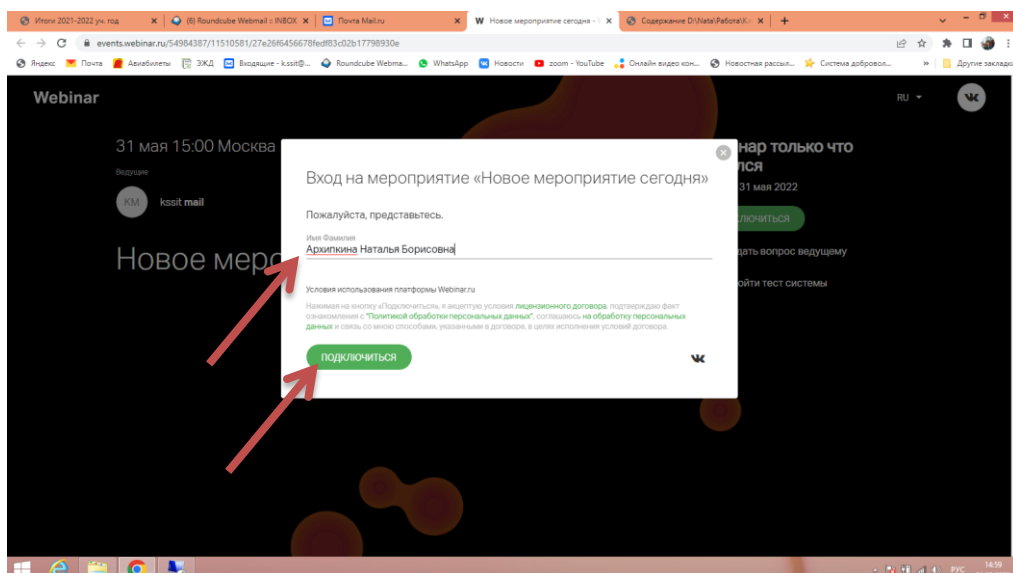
Итоги 2021-2022 уч. год ×
(6) Roundcube Webmail :: INBOX ×
Почта Mail.ru ×
W Новое мероприятие сегодня - ×
Содержание D:\Nata\Работа\К ×
+

events.webinar.ru/54984387/11510581/27e26f6456678fedf83c02b17798930e

Яндекс Почта Авиабилеты ЭЖД Входящие - k.ssit@... Roundcube Webma... WhatsApp Новости zoom - YouTube Онлайн видео кон... Новостная рассыл... Система добровол... » Другие закладки

Webinar
RU

31 мая 15:00 Москва
Ведущие
KM kssit mail
Новое меро

нар только что
лся
31 мая 2022
ключиться
дать вопрос ведущему
ойти тест системы

Вход на мероприятие «Новое мероприятие сегодня»

Пожалуйста, представьтесь.

Имя Фамилия
Архипкина Наталья Борисовна

Условия использования платформы Webinar.ru

Нажимая на кнопку «Подключиться», я акцептую условия лицензионного договора, подтверждаю факт ознакомления с "Политикой обработки персональных данных", соглашаюсь на обработку персональных данных и связь со мною способами, указанными в договоре, в целях исполнения условий договора.

ПОДКЛЮЧИТЬСЯ

РУС 14:59